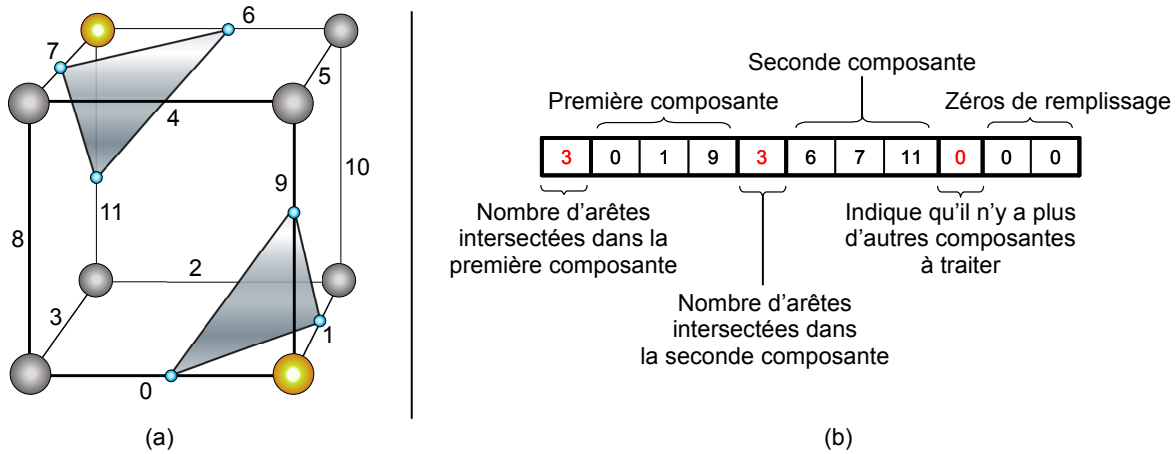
6
7
5
4
10
9
11
8
2
3
1
0
(a)

Seconde composante
Première composante
Zéros de remplissage

| 3 | 0 | 1 | 9 | 3 | 6 | 7 | 11 | 0 | 0 | 0 |
|---|---|---|---|---|---|---|---|---|---|---|

Nombre d'arêtes intersectées dans la première composante

Indique qu'il n'y a plus d'autres composantes à traiter

Nombre d'arêtes intersectées dans la seconde composante

(b)